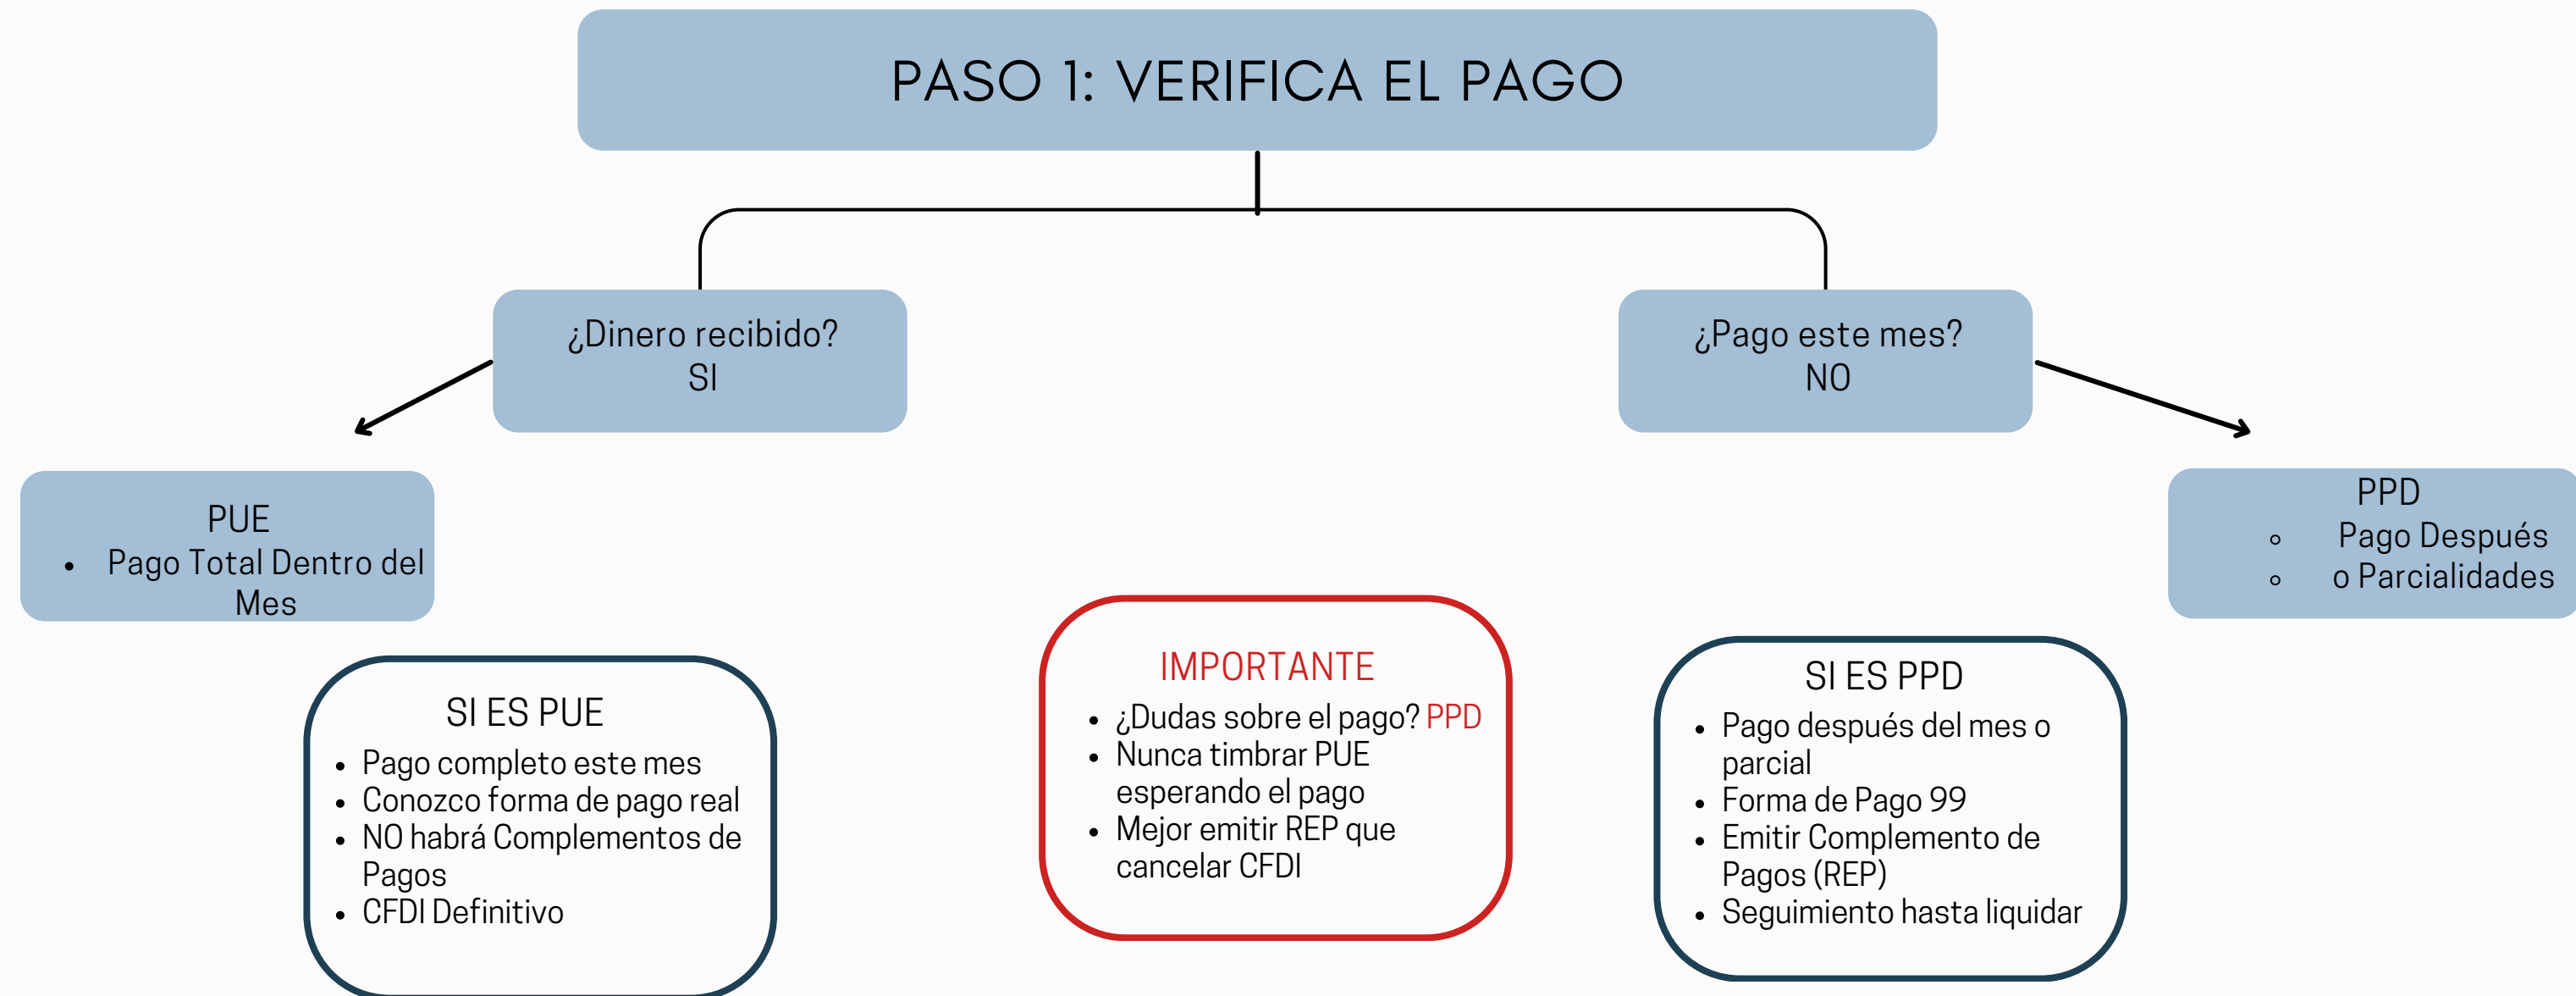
PASO 1: VERIFICA EL PAGO

¿Dinero recibido?
SI

¿Pago este mes?
NO

PUE
- Pago Total Dentro del Mes

PPD
- Pago Después
- o Parcialidades

SI ES PUE
- Pago completo este mes
- Conozco forma de pago real
- NO habrá Complementos de Pagos
- CFDI Definitivo

IMPORTANTE
- ¿Dudas sobre el pago? PPD
- Nunca timbrar PUE esperando el pago
- Mejor emitir REP que cancelar CFDI

SI ES PPD
- Pago después del mes o parcial
- Forma de Pago 99
- Emitir Complemento de Pagos (REP)
- Seguimiento hasta liquidar